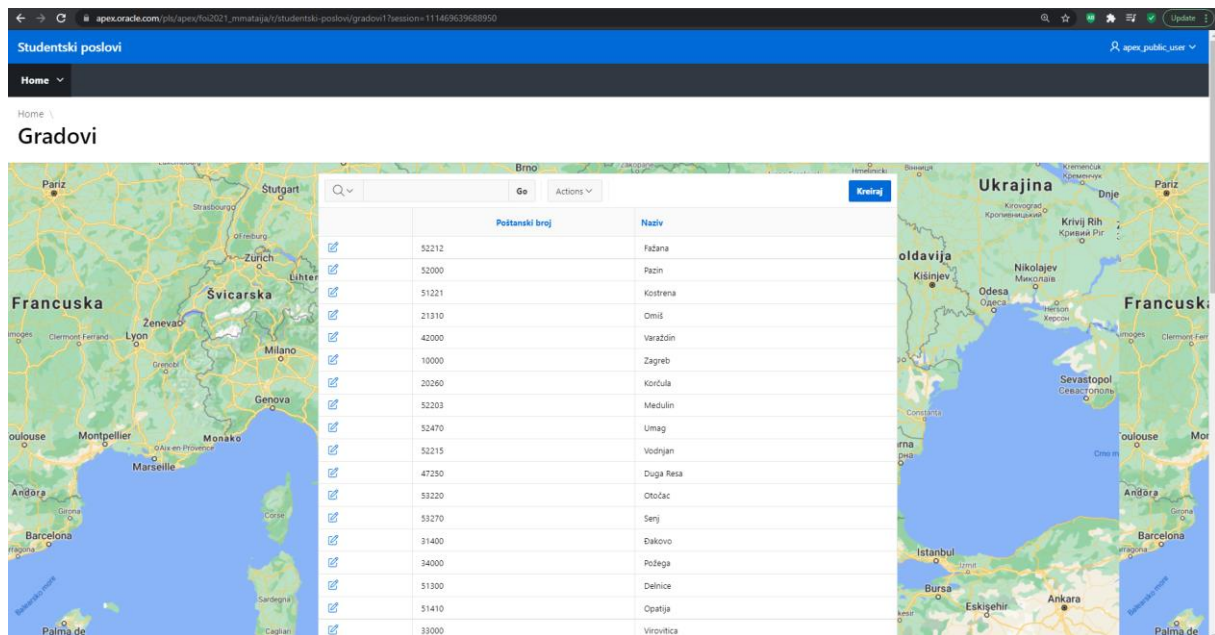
apex.oracle.com/pls/apex/foi2021_mmatajia/r/studentski-poslovi/gradovi1?session=111469639688950

Update

Studentski poslovi

apex_public_user

Home

Home \

Gradovi

Go

Actions

Kreiraj

| | Poštanski broj | Naziv |
|---|---|---|
| | 52212 | Fažana |
| | 52000 | Pazin |
| | 51221 | Kostrena |
| | 21310 | Omiš |
| | 42000 | Varaždin |
| | 10000 | Zagreb |
| | 20260 | Korčula |
| | 52203 | Medulin |
| | 52470 | Umag |
| | 52215 | Vodnjan |
| | 47250 | Duga Resa |
| | 53220 | Otočac |
| | 53270 | Senj |
| | 31400 | Đakovo |
| | 34000 | Požega |
| | 51300 | Delnice |
| | 51410 | Opatija |
| | 33000 | Virovitica |

Pariz
Stutgart
Strasbourg
Freiburg
Zurich
Lihten
Francuska
Švicarska
Zenevа
Clermont-Ferrand
Lyon
Limoges
Grenobl
Milano
Genova
Toulouse
Montpellier
Aix-en-Provence
Monako
Marseille
Andora
Girona
Corse
Barcelona
Tarragona
Sardegna
Cagliari
Palma de
Brno
Ukrajina
Dnje
Kirovograd
Кропивницький
Krivij Rih
Кривий Ріг
Moldavija
Kišinjev
Nikolajev
Миколаїв
Odesa
Одеса
Herson
Херсон
Sevastopol
Севастополь
Constanța
Istanbul
Izmit
Bursa
Eskişehir
Ankara
Kremenčuk
Кременчук
Vinnica
Hmelnicki
Pariz
Francusk
Clermont-Fer
Limoges
Toulouse
Andora
Girona
Barcelona
Tarragona
Palma de